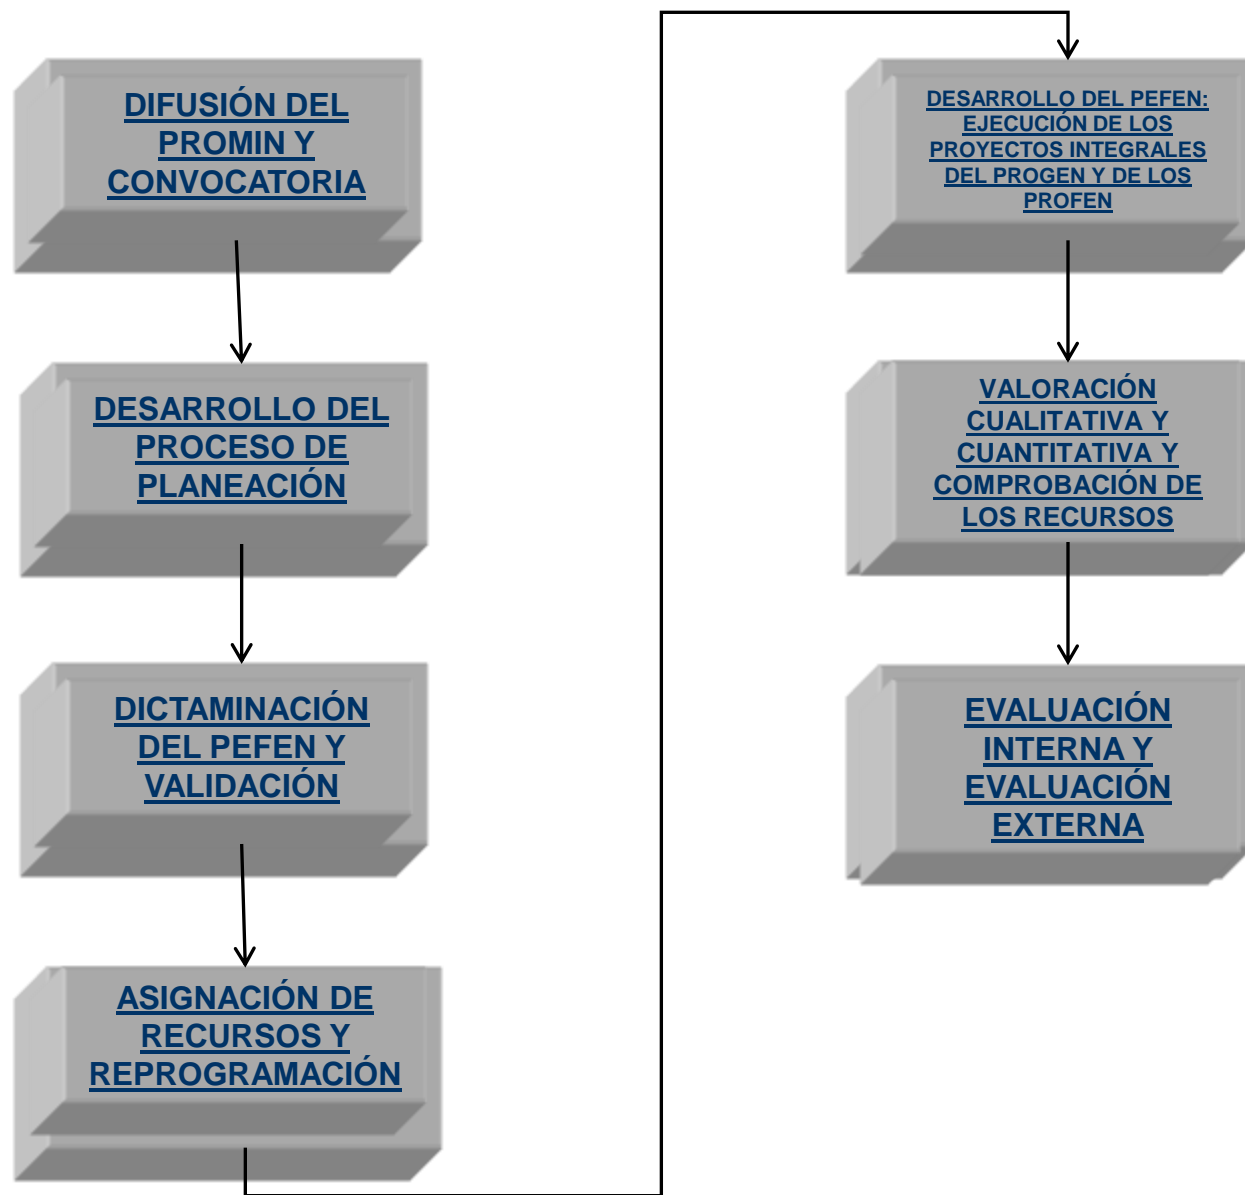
DIFUSIÓN DEL PROMIN Y CONVOCATORIA

DESARROLLO DEL PROCESO DE PLANEACIÓN

DICTAMINACIÓN DEL PEFEN Y VALIDACIÓN

ASIGNACIÓN DE RECURSOS Y REPROGRAMACIÓN

DESARROLLO DEL PEFEN: EJECUCIÓN DE LOS PROYECTOS INTEGRALES DEL PROGEN Y DE LOS PROFEN

VALORACIÓN CUALITATIVA Y CUANTITATIVA Y COMPROBACIÓN DE LOS RECURSOS

EVALUACIÓN INTERNA Y EVALUACIÓN EXTERNA